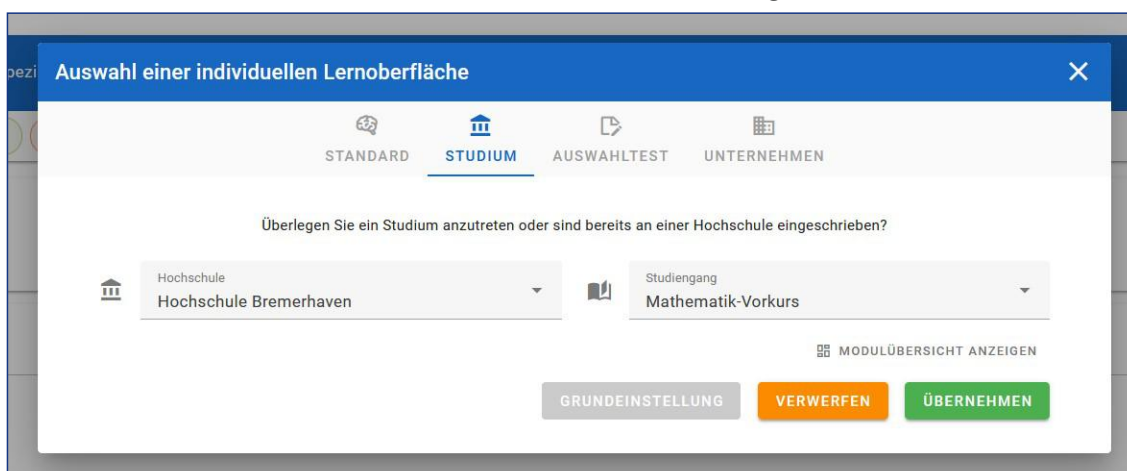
pezi

Auswahl einer individuellen Lernoberfläche

STANDARD STUDIUM AUSWAHLTEST UNTERNEHMEN

Überlegen Sie ein Studium anzutreten oder sind bereits an einer Hochschule eingeschrieben?

Hochschule
Hochschule Bremerhaven

Studiengang
Mathematik-Vorkurs

MODULÜBERSICHT ANZEIGEN

GRUNDEINSTELLUNG VERWERFEN ÜBERNEHMEN